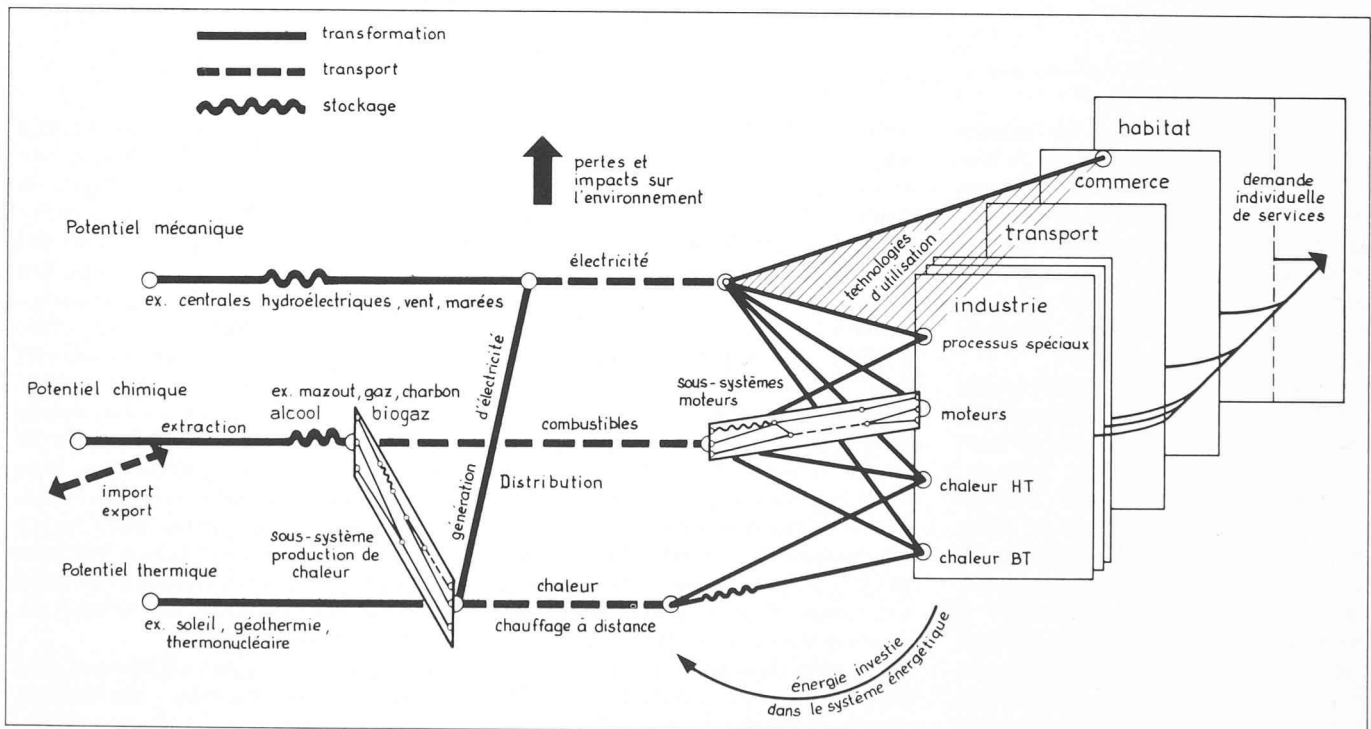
transformation
transport
stockage

pertes et impacts sur l'environnement

habitat
commerce
demande individuelle de services
transport
technologies d'utilisation
industrie

Potentiel mécanique
électricité
ex. centrales hydroélectriques, vent, marées
génération d'électricité
processus spéciaux

Potentiel chimique
ex. mazout, gaz, charbon
alcool
biogaz
extraction
combustibles
sous-systèmes moteurs
moteurs
import export
Distribution
chaleur HT
sous-système production de chaleur
chaleur BT

Potentiel thermique
chaleur
ex. soleil, géothermie, thermonucléaire
chauffage à distance
énergie investie dans le système énergétique